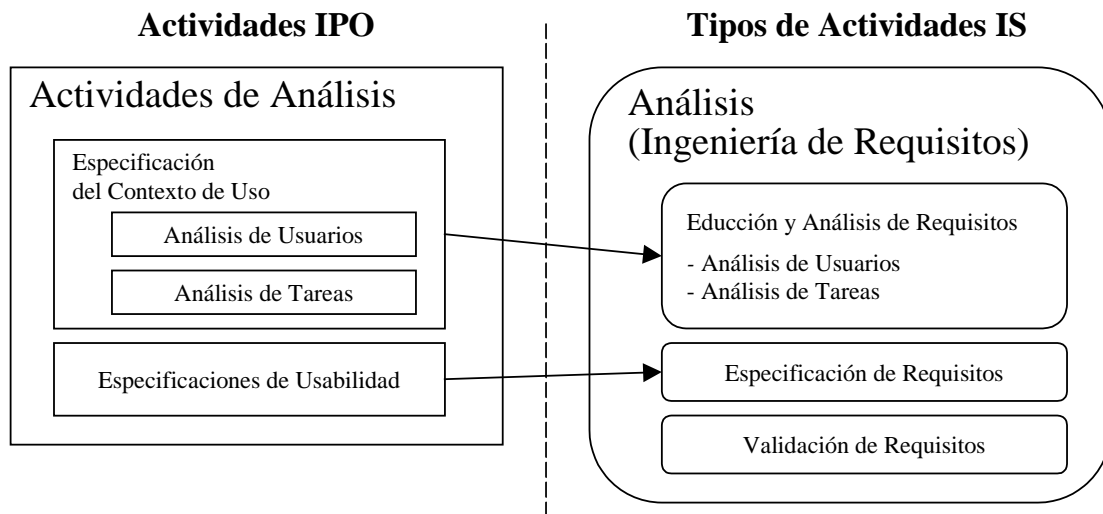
Actividades IPO

Actividades de Análisis

Especificación del Contexto de Uso

Análisis de Usuarios

Análisis de Tareas

Especificaciones de Usabilidad

Tipos de Actividades IS

Análisis (Ingeniería de Requisitos)

Educción y Análisis de Requisitos

- Análisis de Usuarios
- Análisis de Tareas

Especificación de Requisitos

Validación de Requisitos